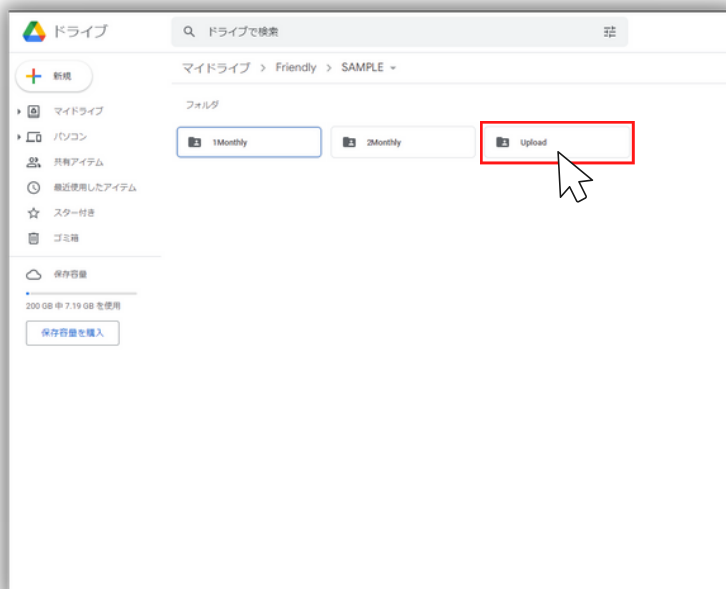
ドライブ

ドライブで検索

新規

マイドライブ

パソコン

共有アイテム

最近使用したアイテム

スター付き

ゴミ箱

保存容量

200 GB 中 7.19 GB を使用

保存容量を購入

マイドライブ > Friendly > SAMPLE

フォルダ

1Monthly

2Monthly

Upload